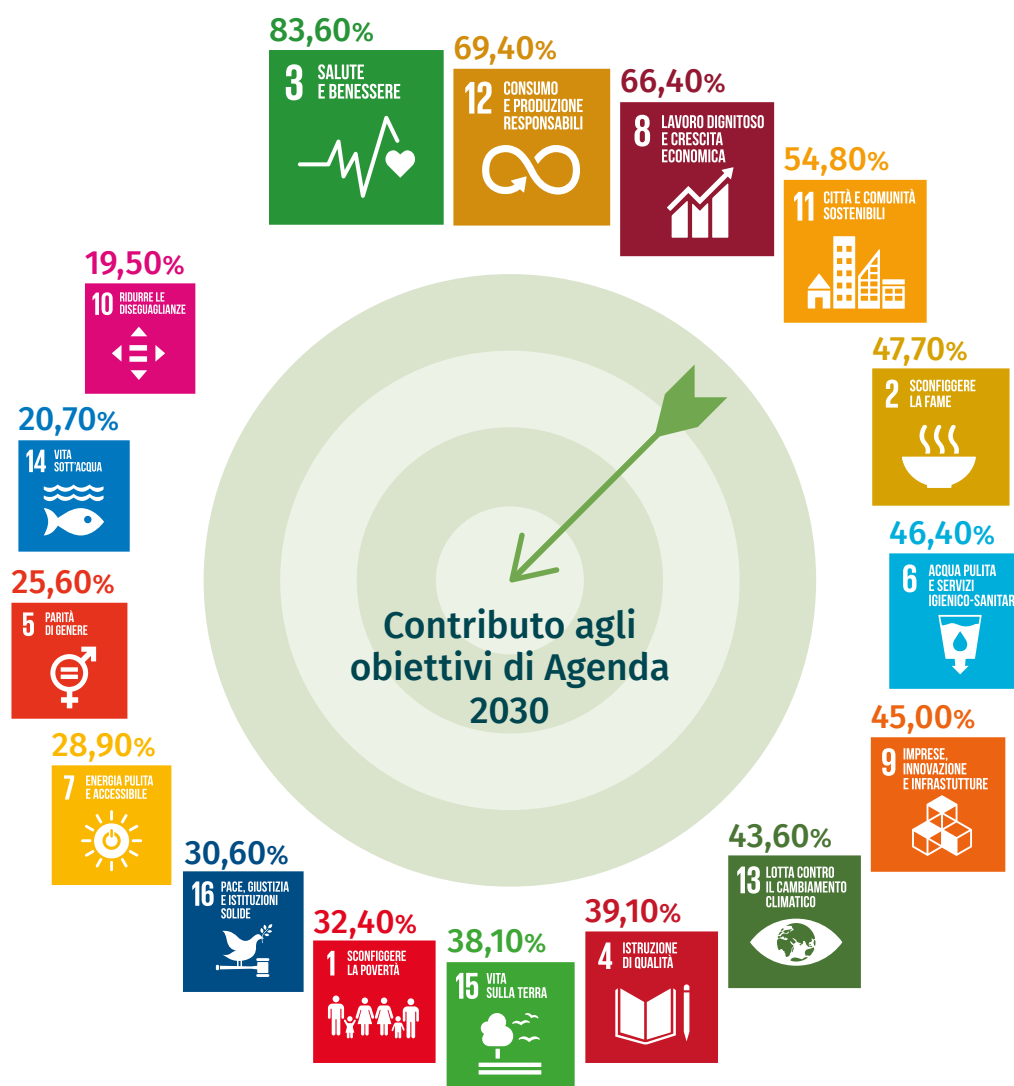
83,60%
3 SALUTE E BENESSERE

69,40%
12 CONSUMO E PRODUZIONE RESPONSABILI

66,40%
8 LAVORO DIGNITOSO E CRESCITA ECONOMICA

54,80%
11 CITTÀ E COMUNITÀ SOSTENIBILI

47,70%
2 SCONFIGGERE LA FAME

46,40%
6 ACQUA PULITA E SERVIZI IGIENICO-SANITAR

45,00%
9 IMPRESE, INNOVAZIONE E INFRASTUTTURE

43,60%
13 LOTTA CONTRO IL CAMBIAMENTO CLIMATICO

39,10%
4 ISTRUZIONE DI QUALITÀ

38,10%
15 VITA SULLA TERRA

32,40%
1 SCONFIGGERE LA POVERTÀ

30,60%
16 PACE, GIUSTIZIA E ISTITUZIONI SOLIDE

28,90%
7 ENERGIA PULITA E ACCESSIBILE

25,60%
5 PARITÀ DI GENERE

20,70%
14 VITA SOTT'ACQUA

19,50%
10 RIDURRE LE DISEGUAGLIANZE

Contributo agli obiettivi di Agenda 2030